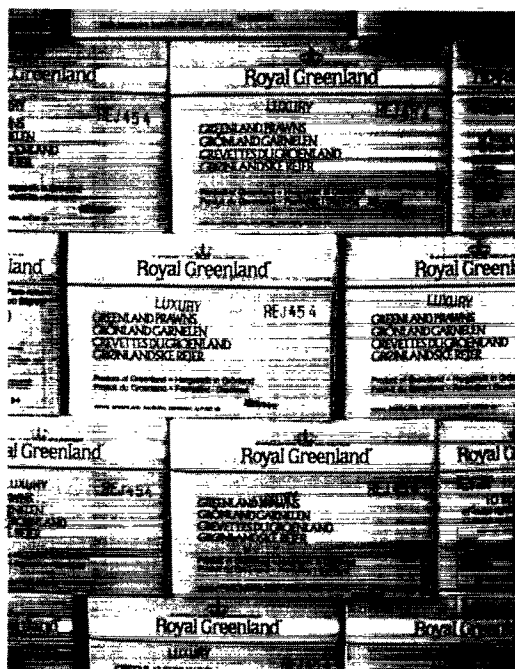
Greenland
REJ454

Royal Greenland
LUXURY
GREENLAND PRAWNS
GRÖNLAND GARNELEN
CREVETTES DU GROENLAND
GRØNLANDSKE REJER
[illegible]

land

Royal Greenland
LUXURY
REJ454
GREENLAND PRAWNS
GRÖNLAND GARNELEN
CREVETTES DU GROENLAND
GRØNLANDSKE REJER
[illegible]

Royal Greenl
LUXURY
GREENLAND PRAWNS
GRÖNLAND GARNELEN
CREVETTES DU GROENLAND
GRØNLANDSKE REJER
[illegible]

l Greenland
LUXURY
REJ454

Royal Greenland
GREENLAND PRAWNS
GRÖNLAND GARNELEN
CREVETTES DU GROENLAND
GRØNLANDSKE REJER
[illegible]

Royal G

Royal Greenland
LUXURY

Royal Gr